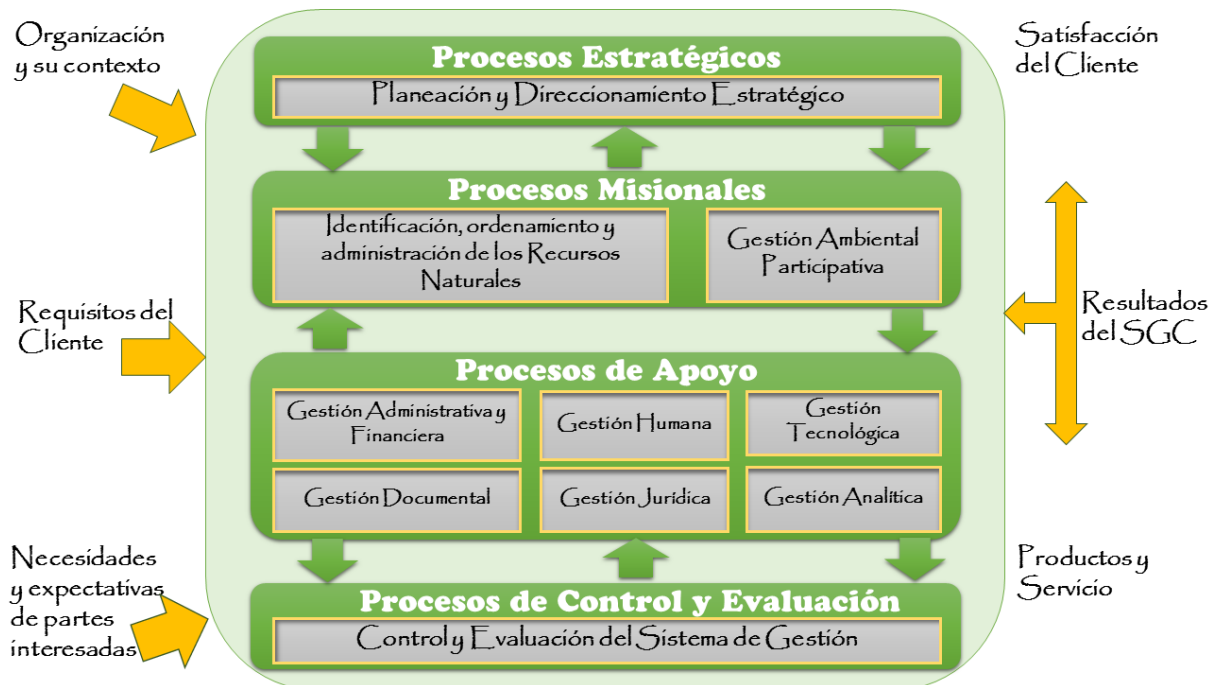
Organización y su contexto

Procesos Estratégicos

Planeación y Direccionamiento Estratégico

Satisfacción del Cliente

Procesos Misionales

Identificación, ordenamiento y administración de los Recursos Naturales

Gestión Ambiental Participativa

Requisitos del Cliente

Resultados del SGC

Procesos de Apoyo

Gestión Administrativa y Financiera

Gestión Humana

Gestión Tecnológica

Gestión Documental

Gestión Jurídica

Gestión Analítica

Necesidades y expectativas de partes interesadas

Productos y Servicio

Procesos de Control y Evaluación

Control y Evaluación del Sistema de Gestión